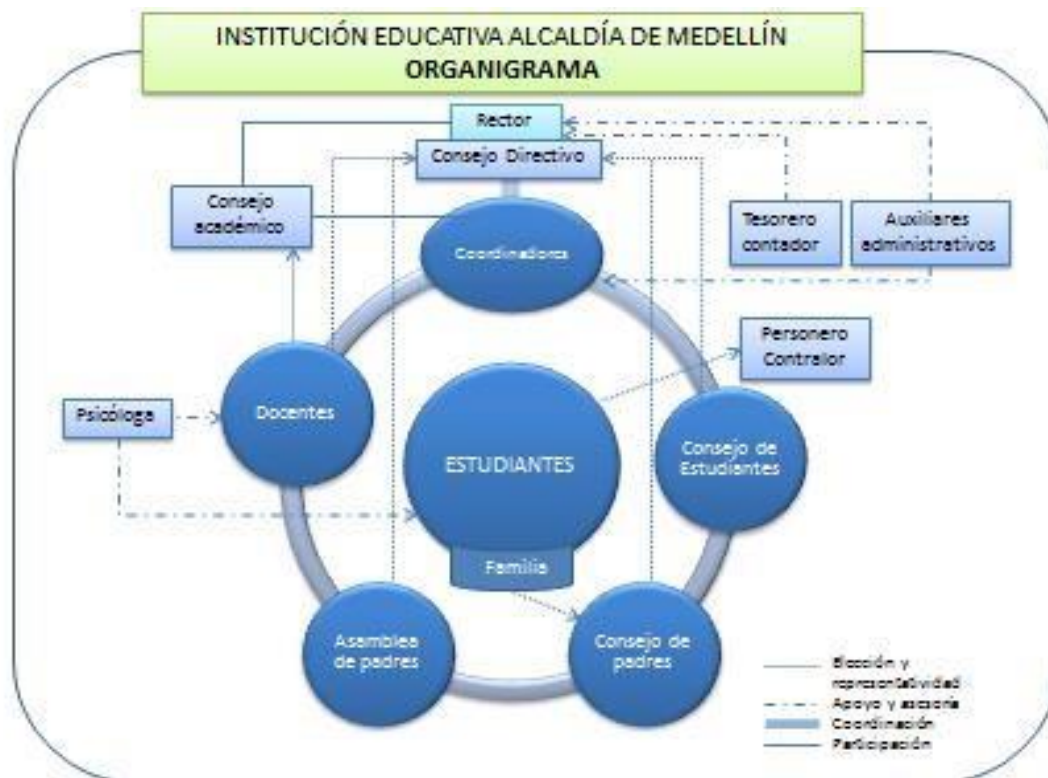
INSTITUCIÓN EDUCATIVA ALCALDÍA DE MEDELLÍN
ORGANIGRAMA

Rector

Consejo Directivo

Consejo académico

Coordinadores

Tesorero contador

Auxiliares administrativos

Personero Contralor

Psicóloga

Docentes

ESTUDIANTES

Familia

Consejo de Estudiantes

Asamblea de padres

Consejo de padres

Elección y representatividad
Apoyo y asesoría
Coordinación
Participación